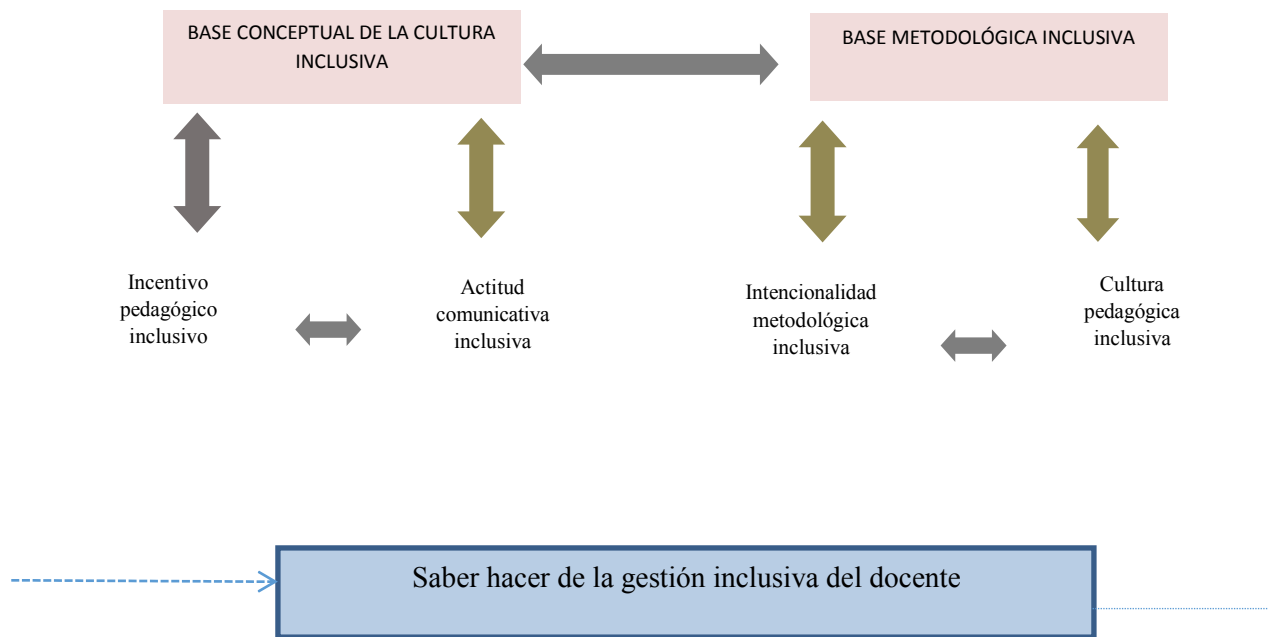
BASE CONCEPTUAL DE LA CULTURA INCLUSIVA

BASE METODOLÓGICA INCLUSIVA

Incentivo pedagógico inclusivo

Actitud comunicativa inclusiva

Intencionalidad metodológica inclusiva

Cultura pedagógica inclusiva

Saber hacer de la gestión inclusiva del docente